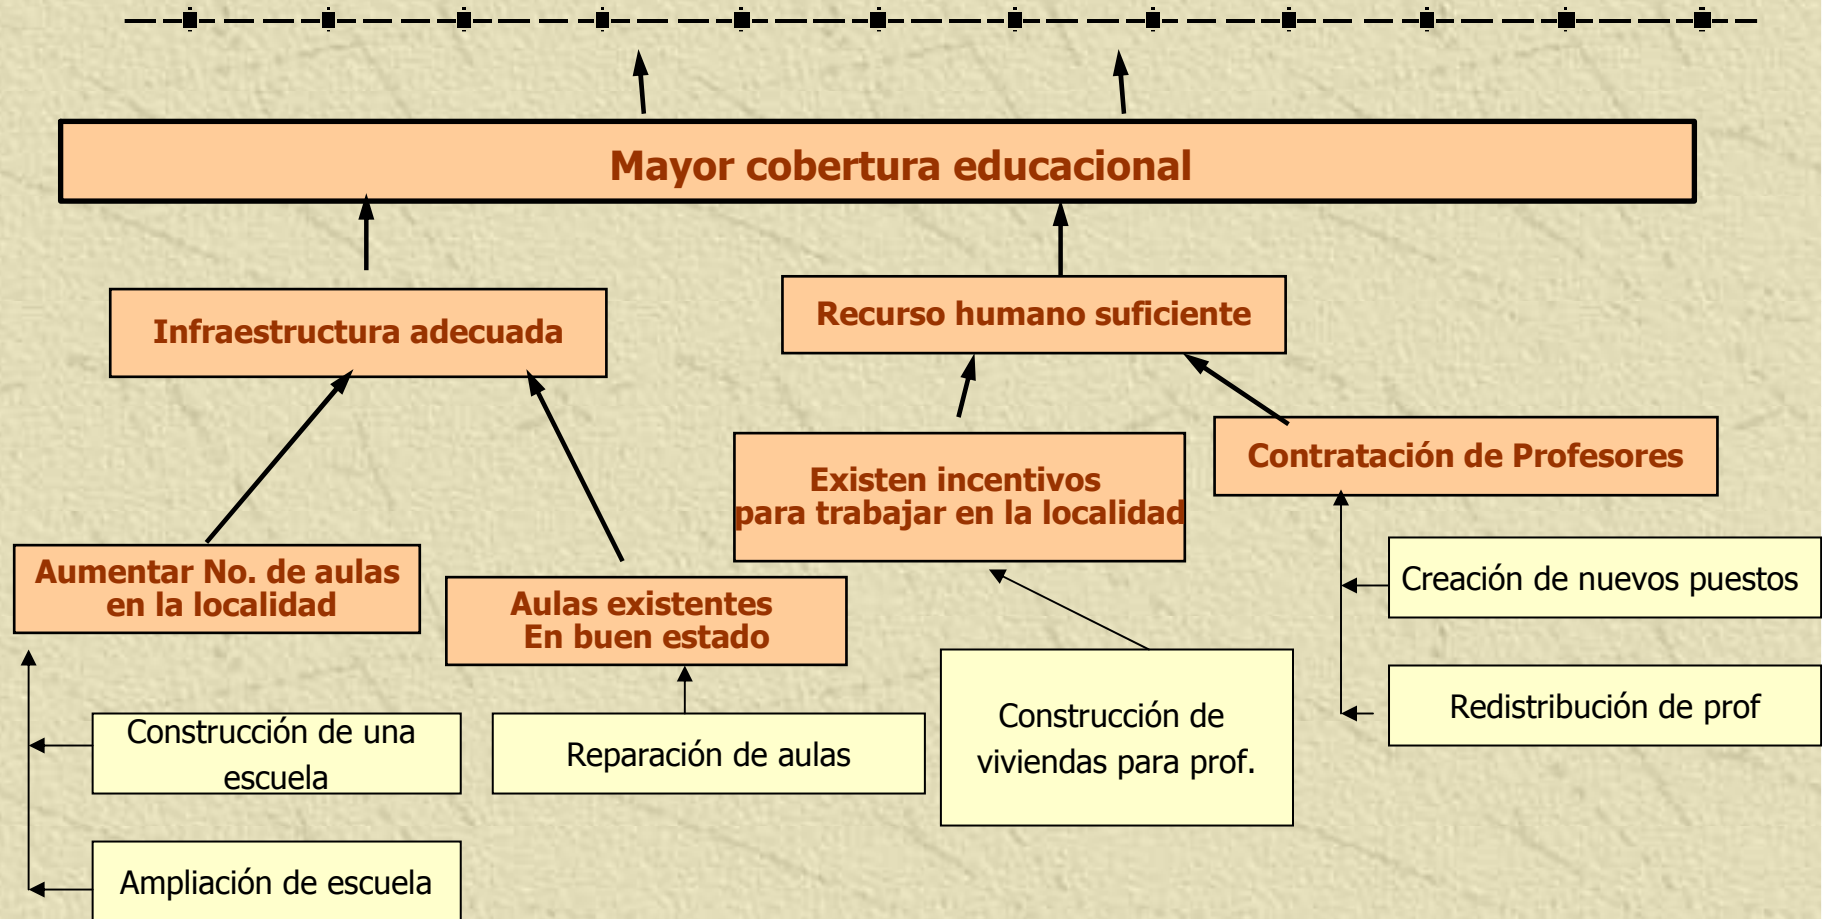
Mayor cobertura educacional

Infraestructura adecuada

Recurso humano suficiente

Existen incentivos para trabajar en la localidad

Contratación de Profesores

Aumentar No. de aulas en la localidad

Aulas existentes En buen estado

Creación de nuevos puestos

Redistribución de prof

Construcción de una escuela

Reparación de aulas

Construcción de viviendas para prof.

Ampliación de escuela